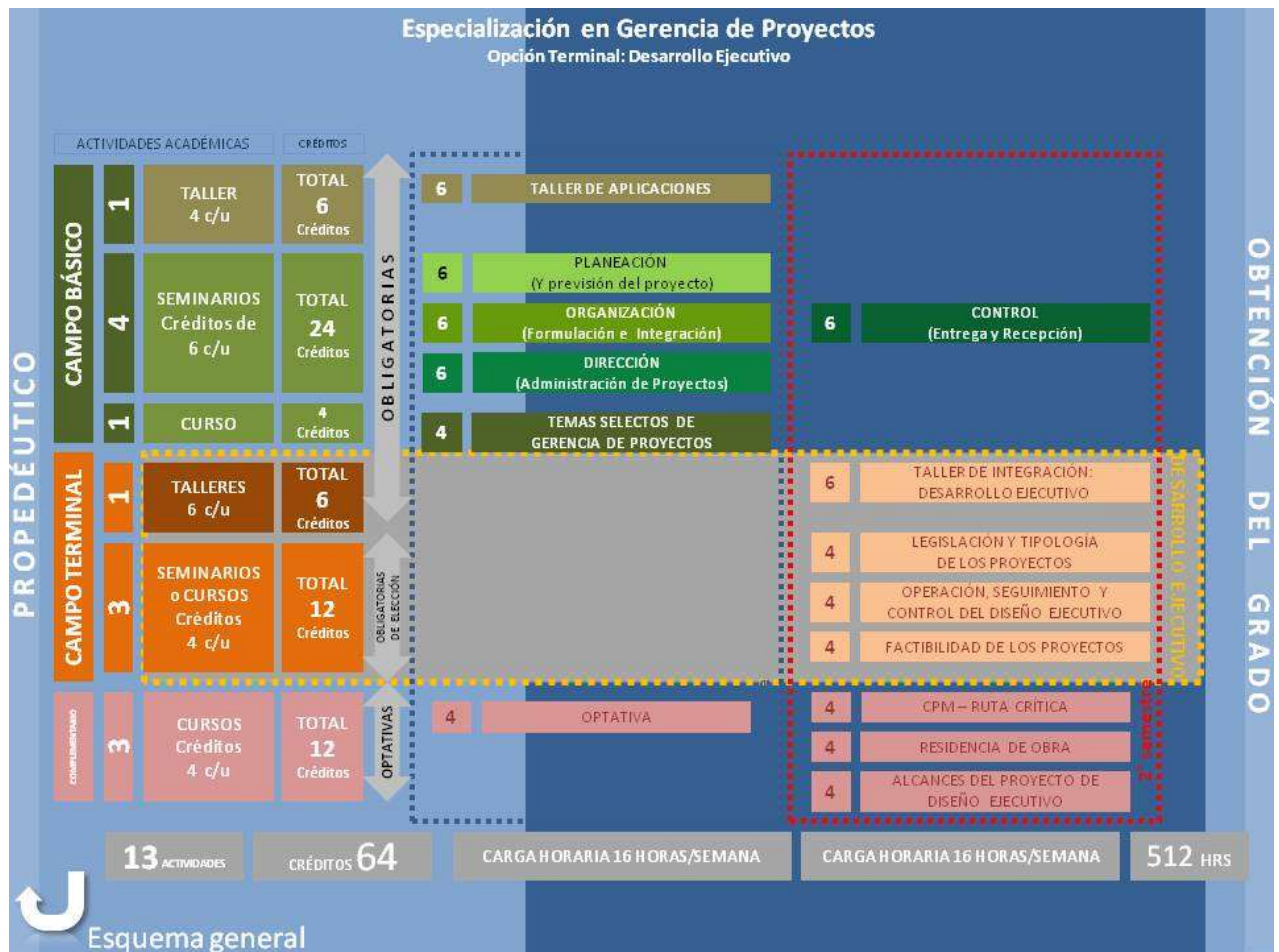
Especialización en Gerencia de Proyectos
Opción Terminal: Desarrollo Ejecutivo

ACTIVIDADES ACADÉMICAS

CRÉDITOS

PROPEDÉUTICO

CAMPO BÁSICO

1 TALLER 4 c/u TOTAL 6 Créditos

4 SEMINARIOS Créditos de 6 c/u TOTAL 24 Créditos

1 CURSO 4 Créditos

CAMPO TERMINAL

1 TALLERES 6 c/u TOTAL 6 Créditos

3 SEMINARIOS o CURSOS Créditos 4 c/u TOTAL 12 Créditos

COMPLEMENTARIO

3 CURSOS Créditos 4 c/u TOTAL 12 Créditos

OBLIGATORIAS

OBLIGATORIAS DE ELECCIÓN

OPTATIVAS

6 TALLER DE APLICACIONES

6 PLANEACIÓN (Y previsión del proyecto)

6 ORGANIZACIÓN (Formulación e Integración)

6 DIRECCIÓN (Administración de Proyectos)

4 TEMAS SELECTOS DE GERENCIA DE PROYECTOS

4 OPTATIVA

6 CONTROL (Entrega y Recepción)

6 TALLER DE INTEGRACIÓN: DESARROLLO EJECUTIVO

4 LEGISLACIÓN Y TIPOLOGÍA DE LOS PROYECTOS

4 OPERACIÓN, SEGUIMIENTO Y CONTROL DEL DISEÑO EJECUTIVO

4 FACTIBILIDAD DE LOS PROYECTOS

4 CPM – RUTA CRÍTICA

4 RESIDENCIA DE OBRA

4 ALCANCES DEL PROYECTO DE DISEÑO EJECUTIVO

DESARROLLO EJECUTIVO

2° semestre

OBTENCIÓN DEL GRADO

13 ACTIVIDADES

CRÉDITOS 64

CARGA HORARIA 16 HORAS/SEMANA

CARGA HORARIA 16 HORAS/SEMANA

512 HRS

Esquema general